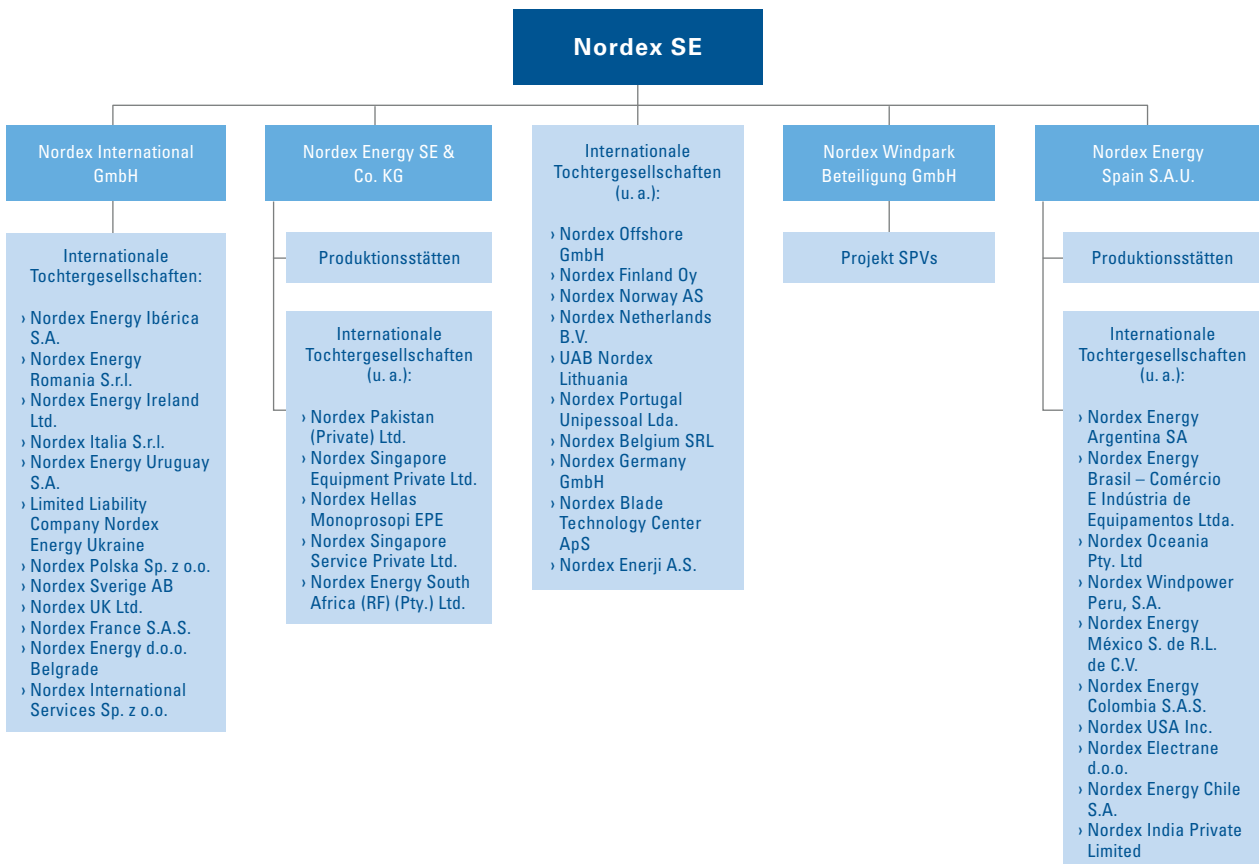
Nordex SE

Nordex International GmbH

Internationale Tochtergesellschaften:

› Nordex Energy Ibérica S.A.
› Nordex Energy Romania S.r.l.
› Nordex Energy Ireland Ltd.
› Nordex Italia S.r.l.
› Nordex Energy Uruguay S.A.
› Limited Liability Company Nordex Energy Ukraine
› Nordex Polska Sp. z o.o.
› Nordex Sverige AB
› Nordex UK Ltd.
› Nordex France S.A.S.
› Nordex Energy d.o.o. Belgrade
› Nordex International Services Sp. z o.o.

Nordex Energy SE & Co. KG

Produktionsstätten

Internationale Tochtergesellschaften (u. a.):

› Nordex Pakistan (Private) Ltd.
› Nordex Singapore Equipment Private Ltd.
› Nordex Hellas Monoprosopi EPE
› Nordex Singapore Service Private Ltd.
› Nordex Energy South Africa (RF) (Pty.) Ltd.

Internationale Tochtergesellschaften (u. a.):

› Nordex Offshore GmbH
› Nordex Finland Oy
› Nordex Norway AS
› Nordex Netherlands B.V.
› UAB Nordex Lithuania
› Nordex Portugal Unipessoal Lda.
› Nordex Belgium SRL
› Nordex Germany GmbH
› Nordex Blade Technology Center ApS
› Nordex Enerji A.S.

Nordex Windpark Beteiligung GmbH

Projekt SPVs

Nordex Energy Spain S.A.U.

Produktionsstätten

Internationale Tochtergesellschaften (u. a.):

› Nordex Energy Argentina SA
› Nordex Energy Brasil – Comércio E Indústria de Equipamentos Ltda.
› Nordex Oceania Pty. Ltd
› Nordex Windpower Peru, S.A.
› Nordex Energy México S. de R.L. de C.V.
› Nordex Energy Colombia S.A.S.
› Nordex USA Inc.
› Nordex Electrane d.o.o.
› Nordex Energy Chile S.A.
› Nordex India Private Limited